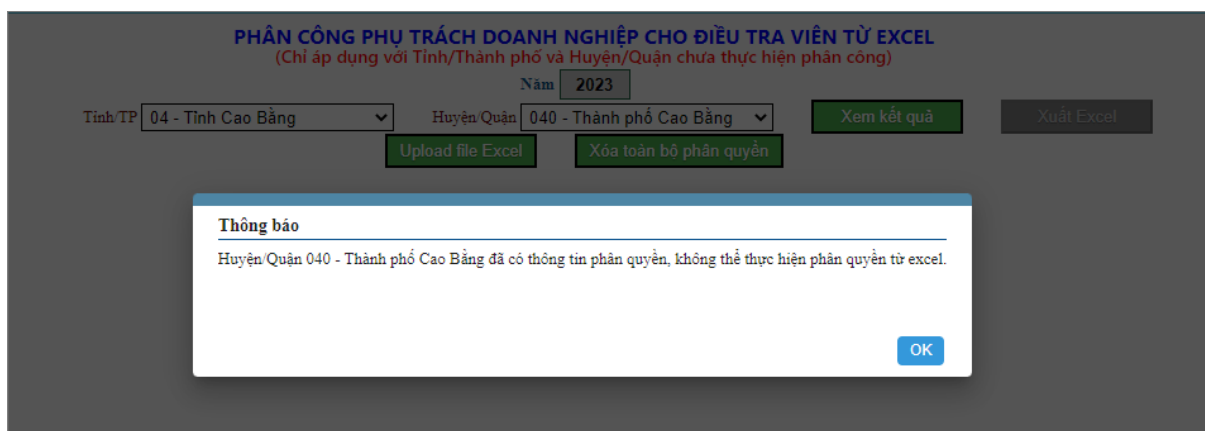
PHÂN CÔNG PHỤ TRÁCH DOANH NGHIỆP CHO ĐIỀU TRA VIÊN TỪ EXCEL
(Chỉ áp dụng với Tỉnh/Thành phố và Huyện/Quận chưa thực hiện phân công)

Năm 2023

Tỉnh/TP 04 - Tỉnh Cao Bằng Huyện/Quận 040 - Thành phố Cao Bằng Xem kết quả Xuất Excel

Upload file Excel Xóa toàn bộ phân quyền

Thông báo

Huyện/Quận 040 - Thành phố Cao Bằng đã có thông tin phân quyền, không thể thực hiện phân quyền từ excel.

OK